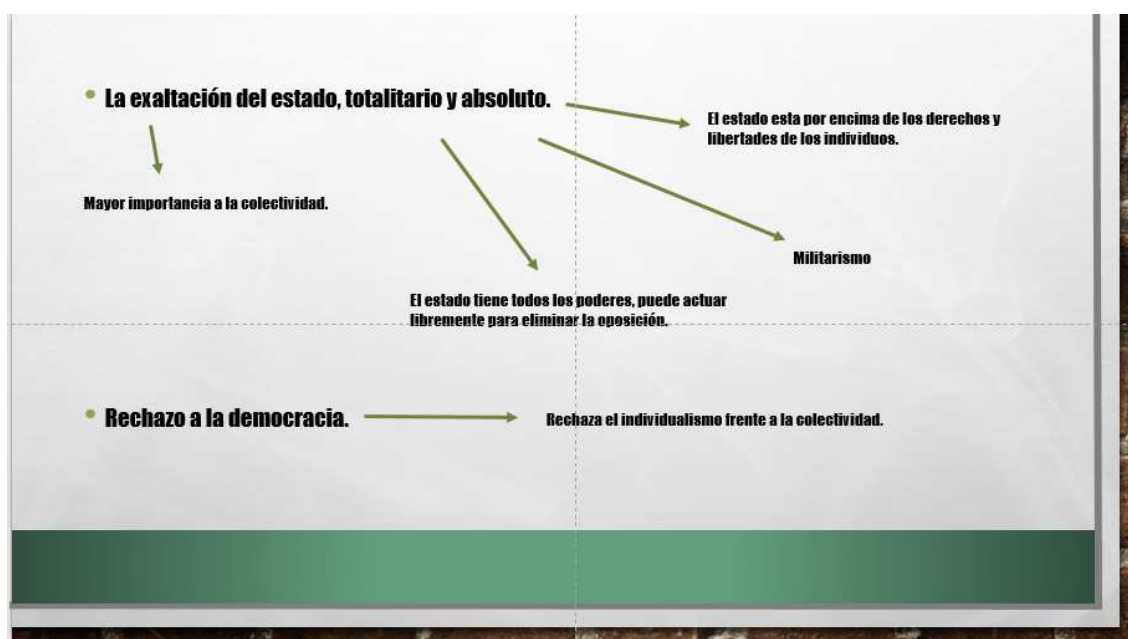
• La exaltación del estado, totalitario y absoluto.

El estado esta por encima de los derechos y libertades de los individuos.

Mayor importancia a la colectividad.

Militarismo

El estado tiene todos los poderes, puede actuar libremente para eliminar la oposición.

• Rechazo a la democracia.

Rechaza el individualismo frente a la colectividad.